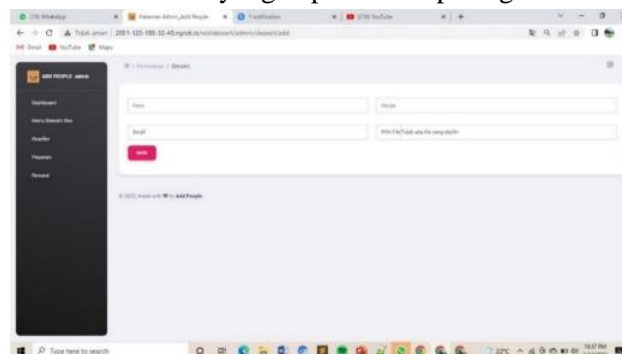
(20) WhatsApp
Halaman Admin_Add People
YouTube

Tidak aman | 2001-120-198-32-45.ngrok.io/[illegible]/admin/dessert/add

Gmail YouTube Maps

ADD PEOPLE admin

Dashboard
Menu Dessert Box
Hoodie
Pesanan
Reward

Nama
Harga
Stok
Pilih File Tidak ada file yang dipilih
SAVE

© 2022, made with ♥ by Add People

Type here to search